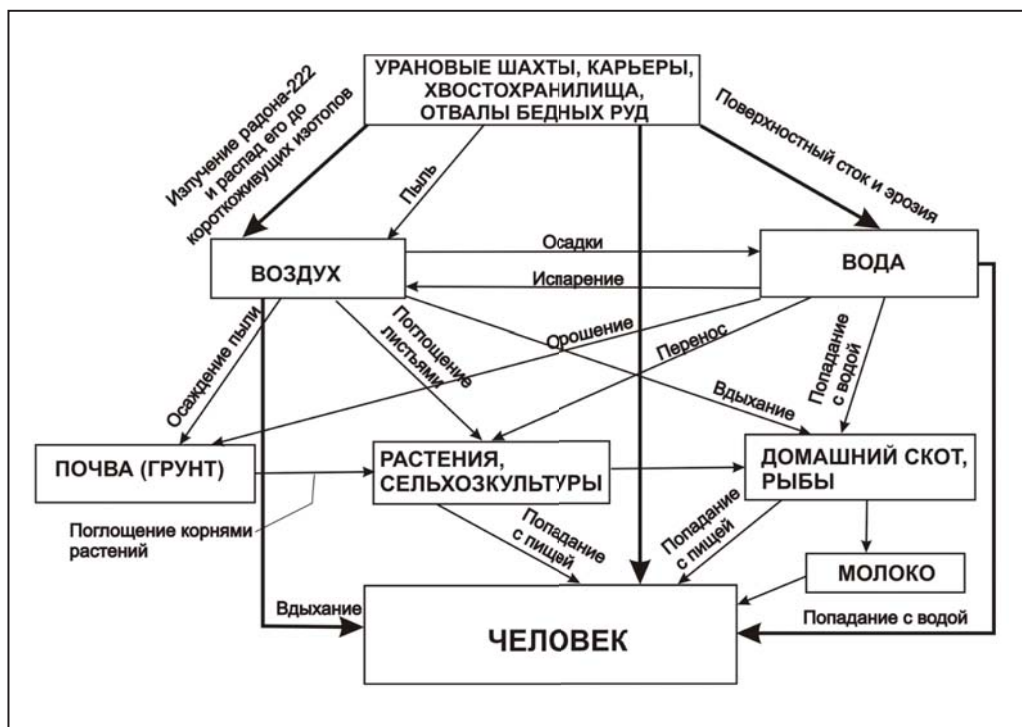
УРАНОВЫЕ ШАХТЫ, КАРЬЕРЫ, ХВОСТОХРАНИЛИЩА, ОТВАЛЫ БЕДНЫХ РУД

Излучение радона-222 и распад его до короткоживущих изотопов

Пыль

Поверхностный сток и эрозия

ВОЗДУХ

Осадки

Испарение

ВОДА

Осаждение пыли

Поглощение листьями

Орошение

Перенос

Вдыхание

Попадание с водой

ПОЧВА (ГРУНТ)

РАСТЕНИЯ, СЕЛЬХОЗКУЛЬТУРЫ

ДОМАШНИЙ СКОТ, РЫБЫ

Поглощение корнями растений

Попадание с пищей

Попадание с пищей

МОЛОКО

Вдыхание

ЧЕЛОВЕК

Попадание с водой